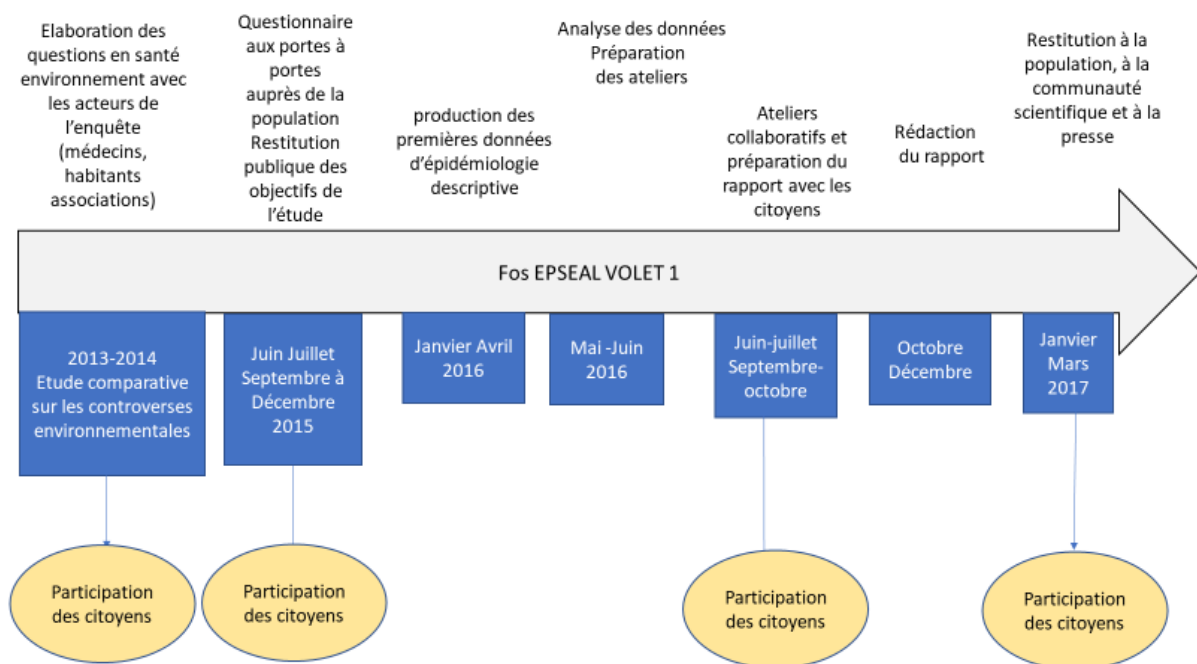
Elaboration des questions en santé environnement avec les acteurs de l'enquête (médecins, habitants associations)

Questionnaire aux portes à portes auprès de la population Restitution publique des objectifs de l'étude

production des premières données d'épidémiologie descriptive

Analyse des données Préparation des ateliers

Ateliers collaboratifs et préparation du rapport avec les citoyens

Rédaction du rapport

Restitution à la population, à la communauté scientifique et à la presse

Fos EPSEAL VOLET 1

2013-2014 Etude comparative sur les controverses environnementales

Juin Juillet Septembre à Décembre 2015

Janvier Avril 2016

Mai -Juin 2016

Juin-juillet Septembre-octobre

Octobre Décembre

Janvier Mars 2017

Participation des citoyens

Participation des citoyens

Participation des citoyens

Participation des citoyens